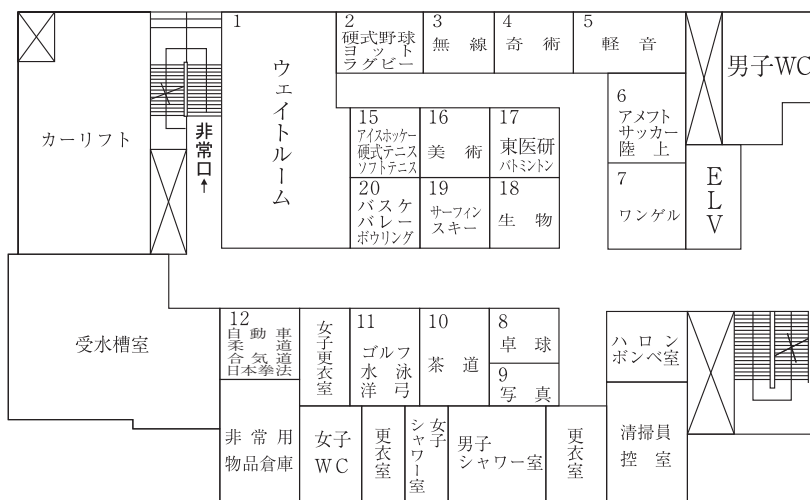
カーリフト

非常口↑

1
ウェイトルーム

2
硬式野球
ヨット
ラグビー

3
無線

4
奇術

5
軽音

男子WC

6
アメフト
サッカー
陸上

7
ワンゲル

ELV

15
アイスホッケー
硬式テニス
ソフトテニス

16
美術

17
東医研
バドミントン

20
バスケ
バレー
ボウリング

19
サーフィン
スキー

18
生物

受水槽室

12
自動車
柔気道
合気道
日本拳法

女子更衣室

11
ゴルフ
水泳
洋弓

10
茶道

8
卓球

9
写真

ハロン
ボンベ室

非常用
物品倉庫

女子
WC

更衣室

女子
シャワー室

男子
シャワー室

更衣室

清掃員
控室